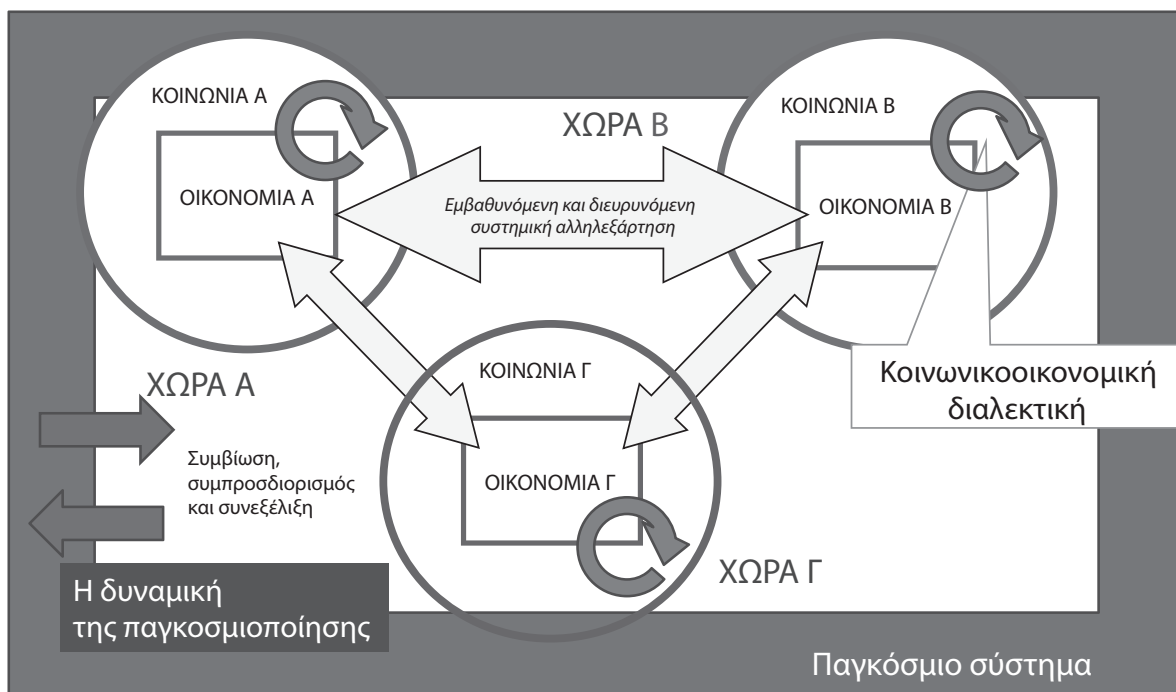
ΚΟΙΝΩΝΙΑ Α

ΟΙΚΟΝΟΜΙΑ Α

ΧΩΡΑ Β

ΚΟΙΝΩΝΙΑ Β

ΟΙΚΟΝΟΜΙΑ Β

Εμβαθυνόμενη και διευρυνόμενη συστημική αλληλεξάρτηση

ΧΩΡΑ Α

ΚΟΙΝΩΝΙΑ Γ

ΟΙΚΟΝΟΜΙΑ Γ

Κοινωνικοοικονομική διαλεκτική

Συμβίωση, συμπροσδιορισμός και συνεξέλιξη

ΧΩΡΑ Γ

Η δυναμική της παγκοσμιοποίησης

Παγκόσμιο σύστημα